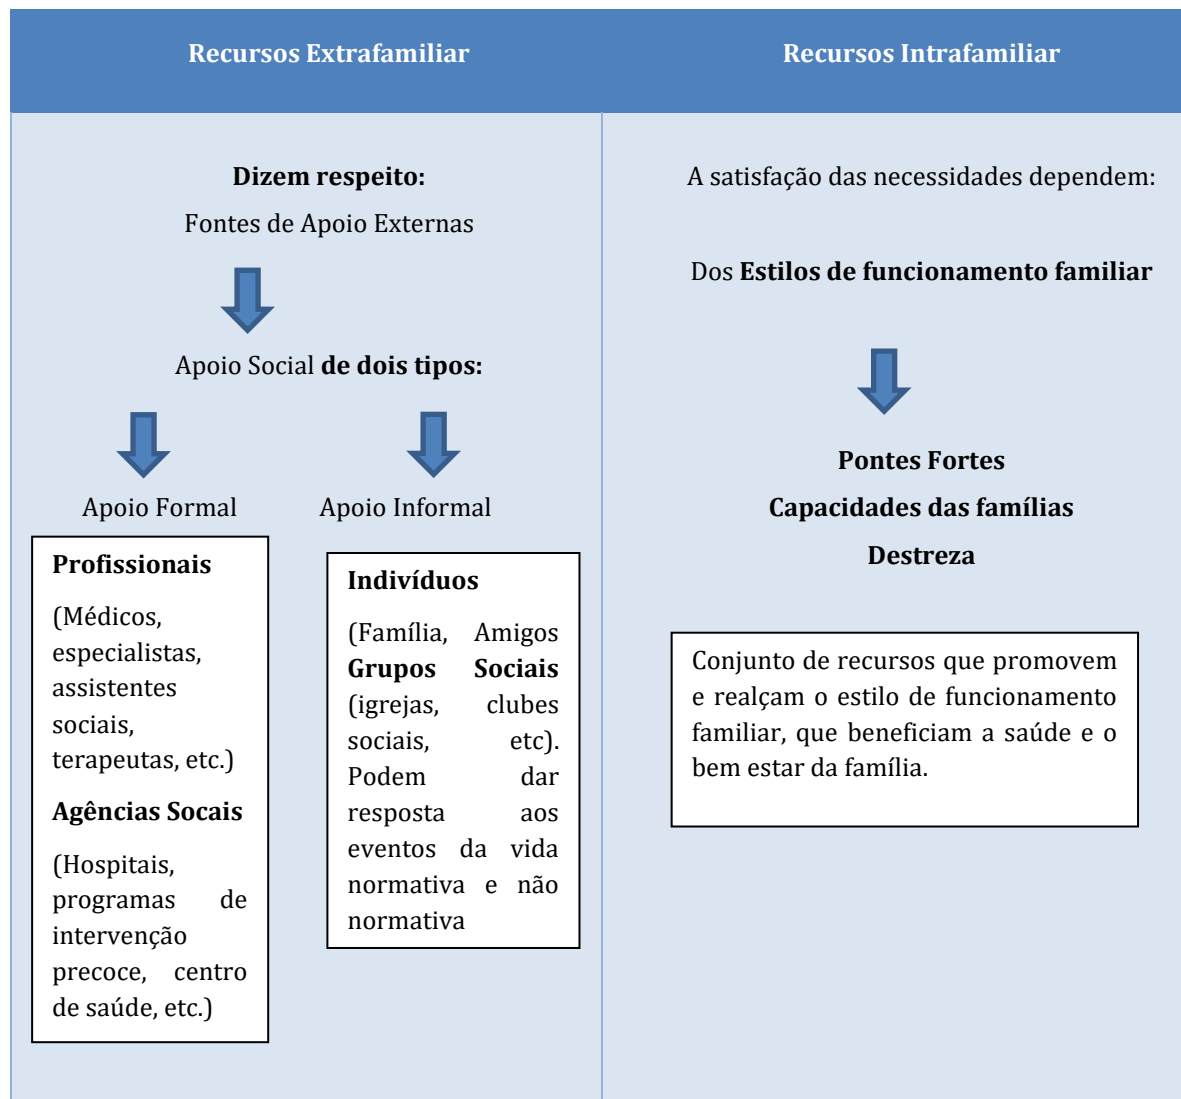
| Recursos Extrafamiliar | Recursos Intrafamiliar |
|---|---|
| **Dizem respeito:** Fontes de Apoio Externas | A satisfação das necessidades dependem: |
| Apoio Social **de dois tipos:** | Dos **Estilos de funcionamento familiar** |

Apoio Formal

**Profissionais**

(Médicos, especialistas, assistentes sociais, terapeutas, etc.)

**Agências Socais**

(Hospitais, programas de intervenção precoce, centro de saúde, etc.)

Apoio Informal

**Indivíduos**

(Família, Amigos **Grupos Sociais** (igrejas, clubes sociais, etc). Podem dar resposta aos eventos da vida normativa e não normativa

**Pontes Fortes**

**Capacidades das famílias**

**Destreza**

Conjunto de recursos que promovem e realçam o estilo de funcionamento familiar, que beneficiam a saúde e o bem estar da família.